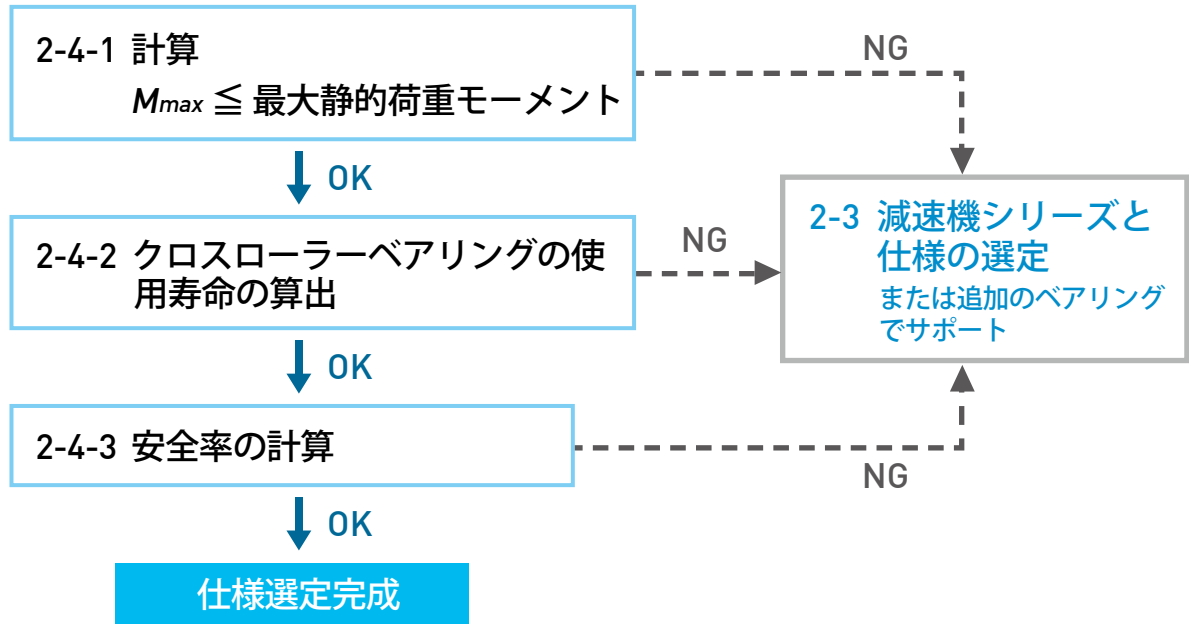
2-4-1 計算

$M_{max}$ ≦ 最大静的荷重モーメント

NG

OK

2-4-2 クロスローラーベアリングの使用寿命の算出

NG

2-3 減速機シリーズと仕様の選定

または追加のベアリングでサポート

OK

2-4-3 安全率の計算

NG

OK

仕様選定完成